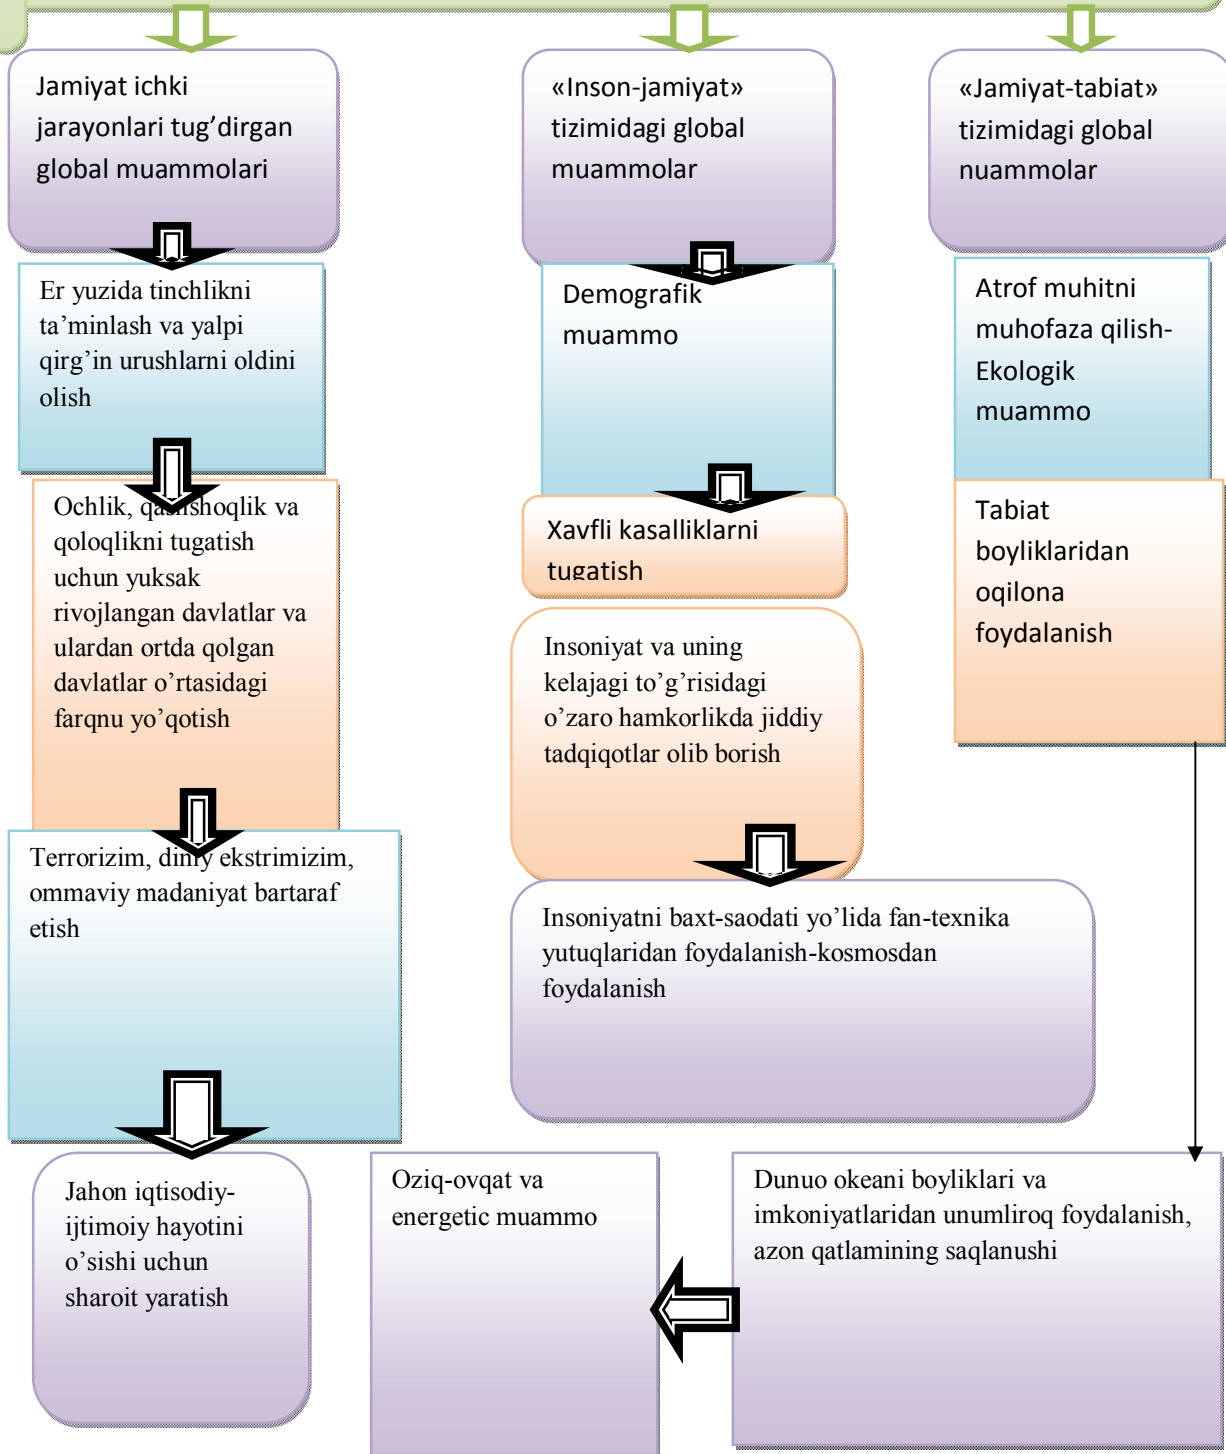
Jamiyat ichki jarayonlari tug’dirgan global muammolari

«Inson-jamiyat» tizimidagi global muammolar

«Jamiyat-tabiat» tizimidagi global nuammolar

Er yuzida tinchlikni ta’minlash va yalpi qirg’in urushlarni oldini olish

Demografik muammo

Atrof muhitni muhofaza qilish-Ekologik muammo

Ochlik, qashshoqlik va qoloqlikni tugatish uchun yuksak rivojlangan davlatlar va ulardan ortda qolgan davlatlar o’rtasidagi farqnu yo’qotish

Xavfli kasalliklarni tugatish

Tabiat boyliklaridan oqilona foydalanish

Insoniyat va uning kelajagi to’g’risidagi o’zaro hamkorlikda jiddiy tadqiqotlar olib borish

Terrorizim, diniy ekstrimizim, ommaviy madaniyat bartaraf etish

Insoniyatni baxt-saodati yo’lida fan-texnika yutuqlaridan foydalanish-kosmosdan foydalanish

Jahon iqtisodiy-ijtimoiy hayotini o’sishi uchun sharoit yaratish

Oziq-ovqat va energetic muammo

Dunuo okeani boyliklari va imkoniyatlaridan unumliroq foydalanish, azon qatlamining saqlanushi